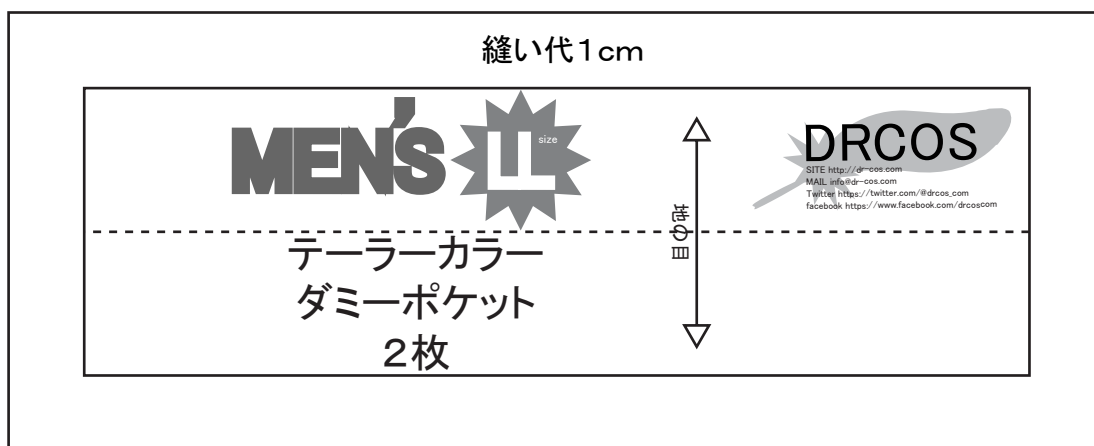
縫い代1cm

MEN'S LL size

地の目

DRCOS
SITE http://dr-cos.com
MAIL info@dr-cos.com
Twitter https://twitter.com/@drcos_com
facebook https://www.facebook.com/drcoscom

テーラーカラー
ダミーポケット
2枚